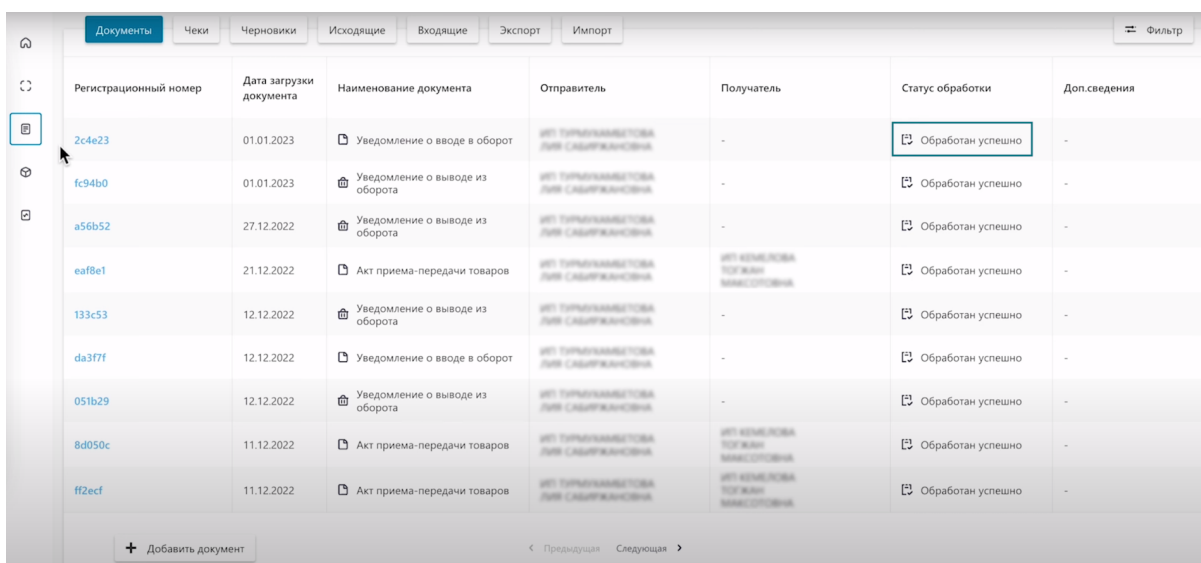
Документы | Чеки | Черновики | Исходящие | Входящие | Экспорт | Импорт

Фильтр

| Регистрационный номер | Дата загрузки документа | Наименование документа | Отправитель | Получатель | Статус обработки | Доп.сведения |
|---|---|---|---|---|---|---|
| 2c4e23 | 01.01.2023 | Уведомление о вводе в оборот | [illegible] | - | Обработан успешно | - |
| fc94b0 | 01.01.2023 | Уведомление о выводе из оборота | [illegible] | - | Обработан успешно | - |
| a56b52 | 27.12.2022 | Уведомление о выводе из оборота | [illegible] | - | Обработан успешно | - |
| eaf8e1 | 21.12.2022 | Акт приема-передачи товаров | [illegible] | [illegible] | Обработан успешно | - |
| 133c53 | 12.12.2022 | Уведомление о выводе из оборота | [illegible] | - | Обработан успешно | - |
| da3f7f | 12.12.2022 | Уведомление о вводе в оборот | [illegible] | - | Обработан успешно | - |
| 051b29 | 12.12.2022 | Уведомление о выводе из оборота | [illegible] | - | Обработан успешно | - |
| 8d050c | 11.12.2022 | Акт приема-передачи товаров | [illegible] | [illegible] | Обработан успешно | - |
| ff2ecf | 11.12.2022 | Акт приема-передачи товаров | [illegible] | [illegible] | Обработан успешно | - |

+ Добавить документ

< Предыдущая Следующая >